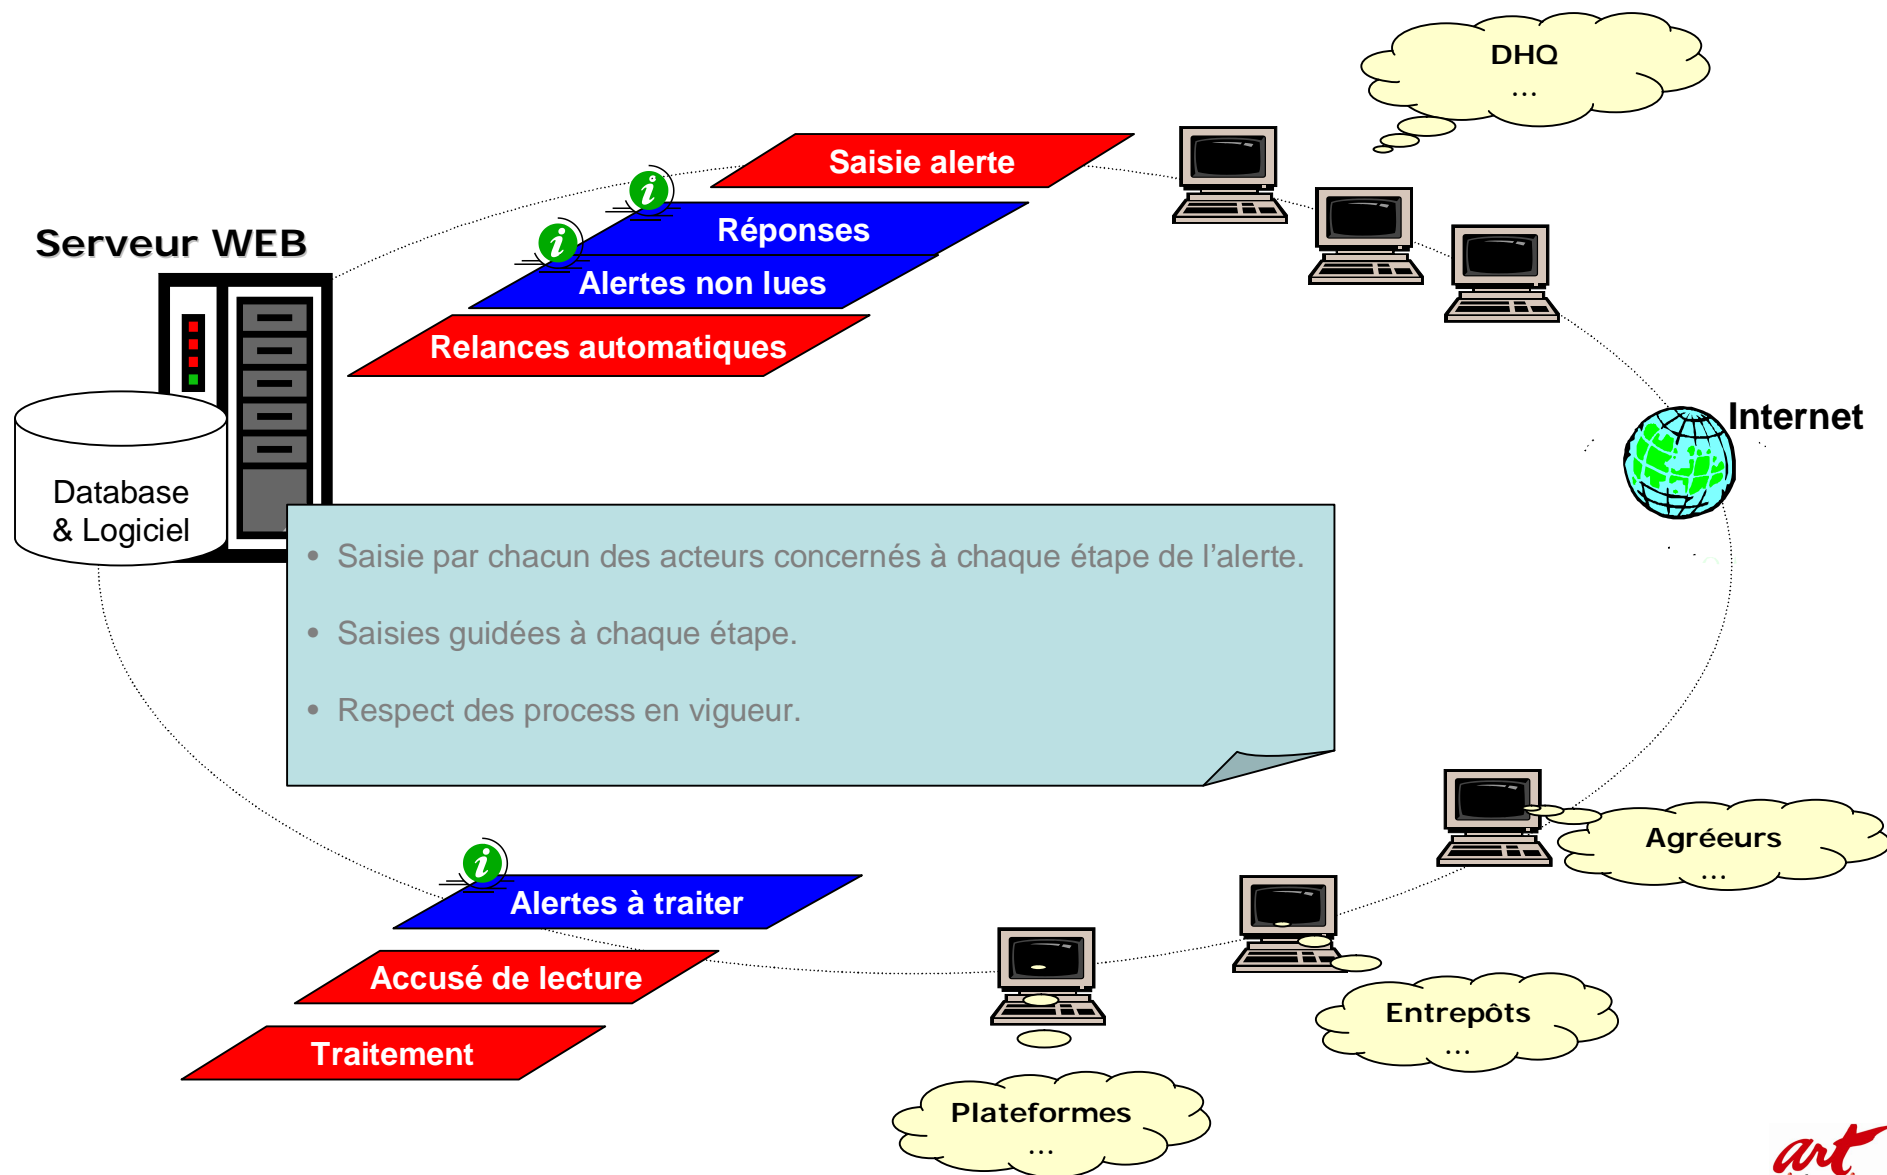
DHQ
...

Saisie alerte

Réponses

Alertes non lues

Relances automatiques

Serveur WEB

Database & Logiciel

Internet

• Saisie par chacun des acteurs concernés à chaque étape de l'alerte.

• Saisies guidées à chaque étape.

• Respect des process en vigueur.

Agréeurs
...

Alertes à traiter

Accusé de lecture

Traitement

Entrepôts
...

Plateformes
...

art